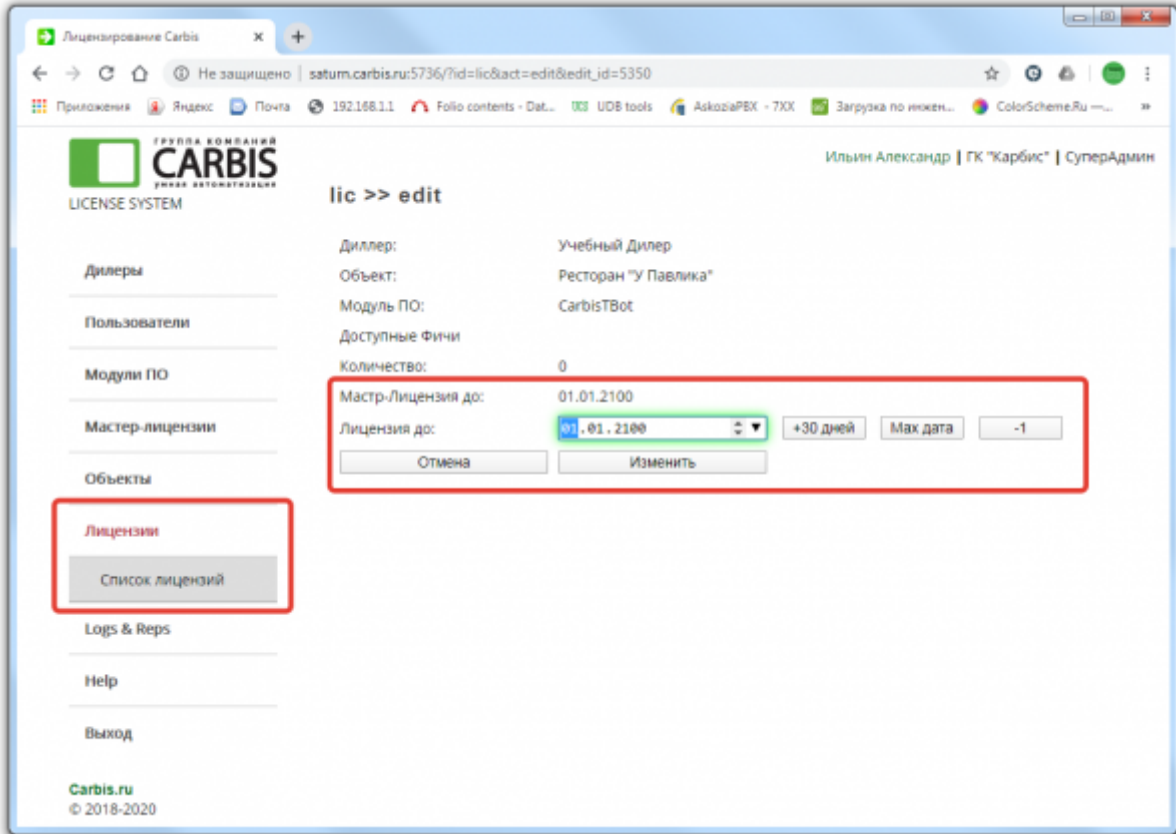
Лицензирование Carbis ×

Не защищено | saturn.carbis.ru:5736/?id=lic&act=edit&edit_id=5350

Приложения Яндекс Почта 192.168.1.1 Folio contents - Dat... UDB tools AskoziaPBX - 7XX Загрузка по инжен... ColorScheme.Ru —... »

ГРУППА КОМПАНИЙ CARBIS умная автоматизация
LICENSE SYSTEM

Ильин Александр | ГК "Карбис" | СуперАдмин

lic >> edit

Дилеры
Пользователи
Модули ПО
Мастер-лицензии
Объекты
Лицензии
Список лицензий
Logs & Reps
Help
Выход

| Диллер: | Учебный Дилер |
|---|---|
| Объект: | Ресторан "У Павлика" |
| Модуль ПО: | CarbisTBot |
| Доступные Фичи | |
| Количество: | 0 |
| Мастр-Лицензия до: | 01.01.2100 |
| Лицензия до: | 01.01.2100 |

+30 дней Max дата -1

Отмена Изменить

Carbis.ru
© 2018-2020